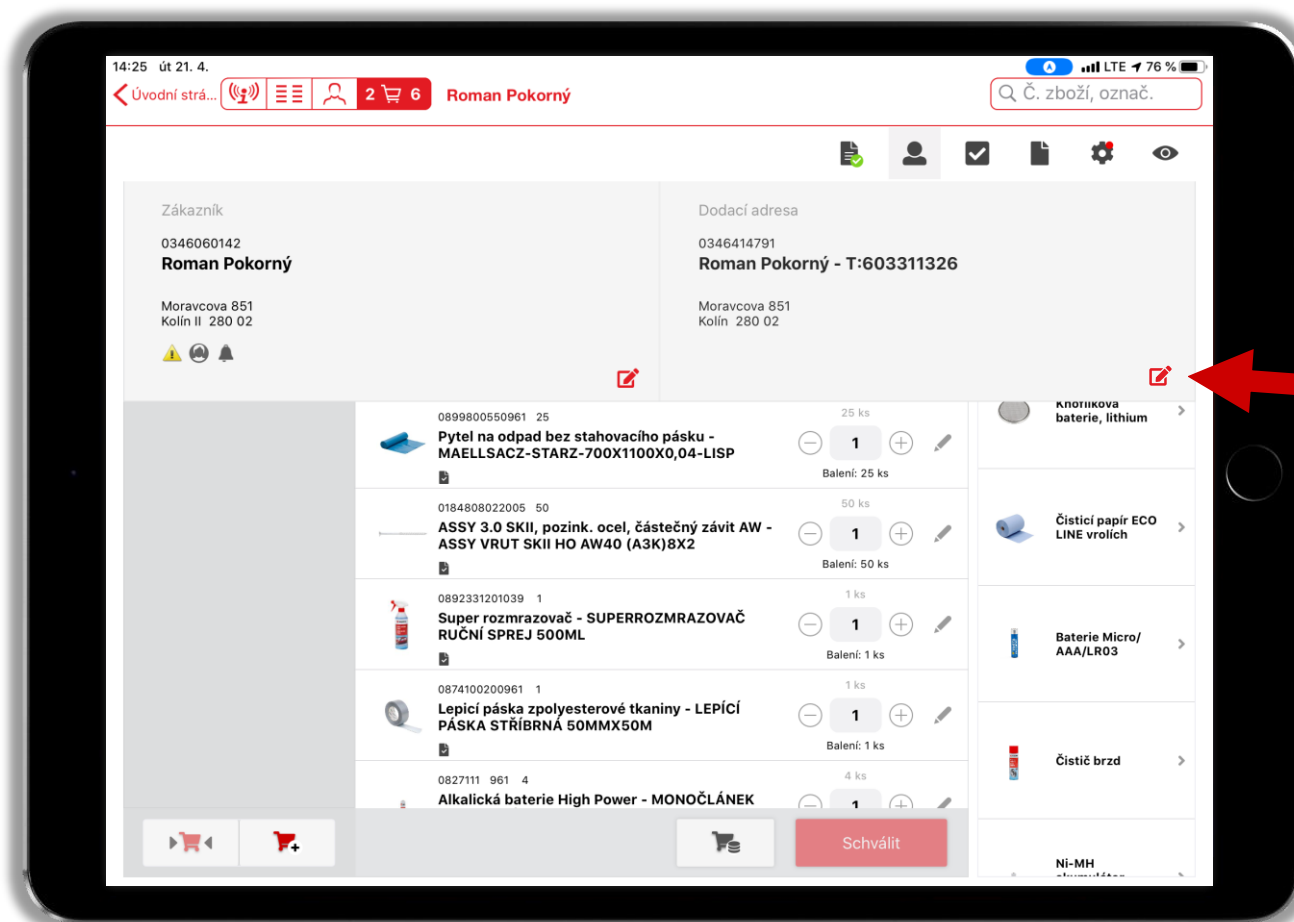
14:25 út 21. 4.

LTE 76 %

Úvodní strá... 2 6 Roman Pokorný

Č. zboží, označ.

Zákazník

0346060142
Roman Pokorný

Moravcova 851
Kolín II 280 02

Dodací adresa

0346414791
Roman Pokorný - T:603311326

Moravcova 851
Kolín 280 02

0899800550961 25
Pytel na odpad bez stahovacího pásku - MAELLSACZ-STARZ-700X1100X0,04-LISP
25 ks
1
Balení: 25 ks

0184808022005 50
ASSY 3.0 SKII, pozink. ocel, částečný závit AW - ASSY VRUT SKII HO AW40 (A3K)8X2
50 ks
1
Balení: 50 ks

0892331201039 1
Super rozmrazovač - SUPERROZMRAZOVAČ RUČNÍ SPREJ 500ML
1 ks
1
Balení: 1 ks

0874100200961 1
Lepicí páska zpolyesterové tkaniny - LEPÍCÍ PÁSKA STŘÍBRNÁ 50MMX50M
1 ks
1
Balení: 1 ks

0827111 961 4
Alkalická baterie High Power - MONOČLÁNEK
4 ks
1

Knoflíková baterie, lithium

Čisticí papír ECO LINE vrolích

Baterie Micro/ AAA/LR03

Čistič brzd

Ni-MH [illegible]

Schválit